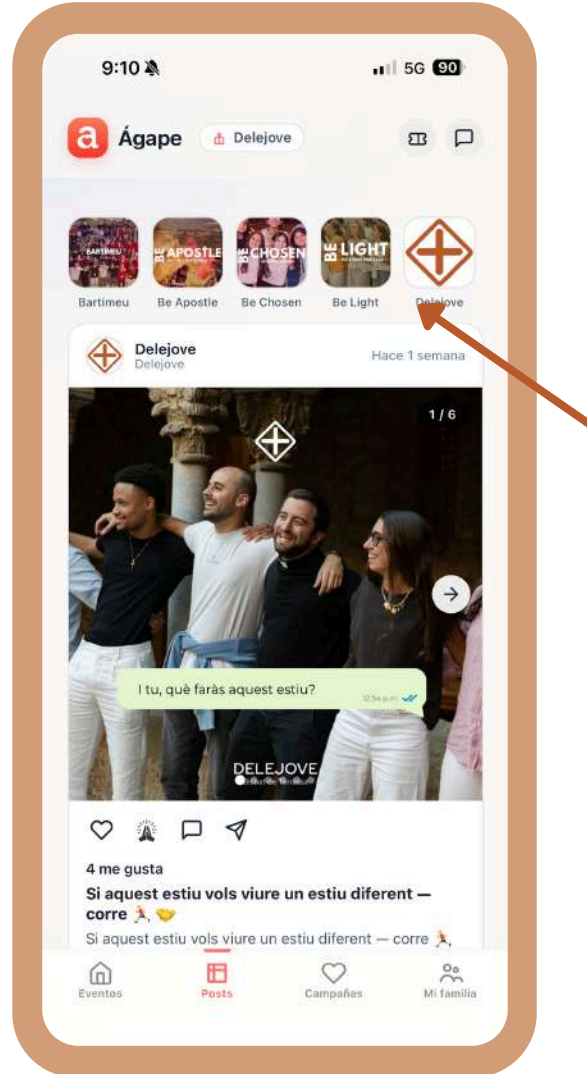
9:10

5G 90

a Ágape Delejove

BARTIMEU
Bartimeu

BE APOSTLE
Be Apostle

BE CHOSEN
Be Chosen

BE LIGHT
Be Light

Delejove

Delejove
Delejove

Hace 1 semana

1 / 6

I tu, què faràs aquest estiu?

12:54 p.m.

DELEJOVE

4 me gusta

Si aquest estiu vols viure un estiu diferent — corre 🏃 🤝

Si aquest estiu vols viure un estiu diferent — corre 🏃

Eventos

Posts

Campañas

Mi familia